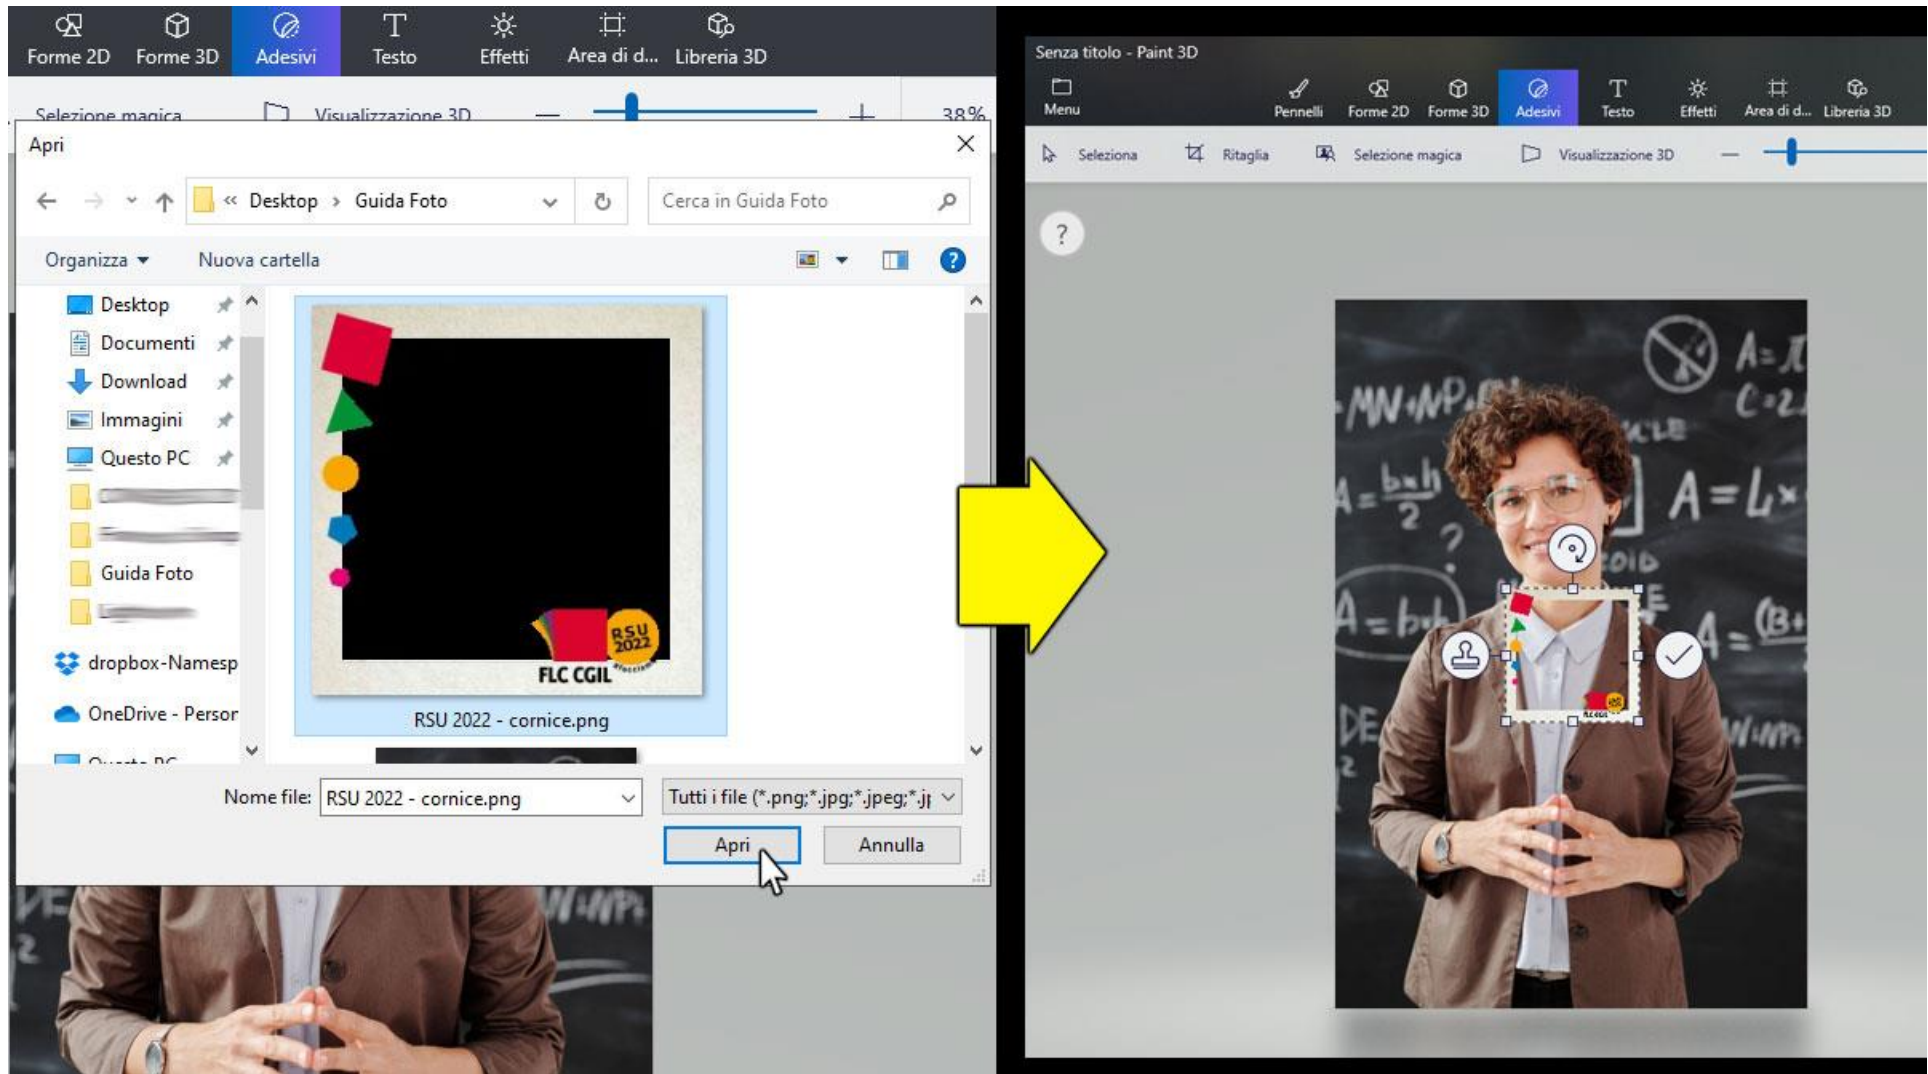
Forme 2D Forme 3D Adesivi Testo Effetti Area di d... Libreria 3D

Selezione magica Visualizzazione 3D 38%

Apri

« Desktop › Guida Foto

Cerca in Guida Foto

Organizza ▾ Nuova cartella

Desktop
Documenti
Download
Immagini
Questo PC
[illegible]
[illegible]
Guida Foto
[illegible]
dropbox-Namesp
OneDrive - Persor
Questo PC

RSU 2022 FLC CGIL

RSU 2022 - cornice.png

Nome file: RSU 2022 - cornice.png

Tutti i file (*.png;*.jpg;*.jpeg;*.jp

Apri Annulla

Senza titolo - Paint 3D

Menu Pennelli Forme 2D Forme 3D Adesivi Testo Effetti Area di d... Libreria 3D

Seleziona Ritaglia Selezione magica Visualizzazione 3D

?

MN+NP A=π C=2 A=b×h/2 A=L× A=b×h A= (B+ DE